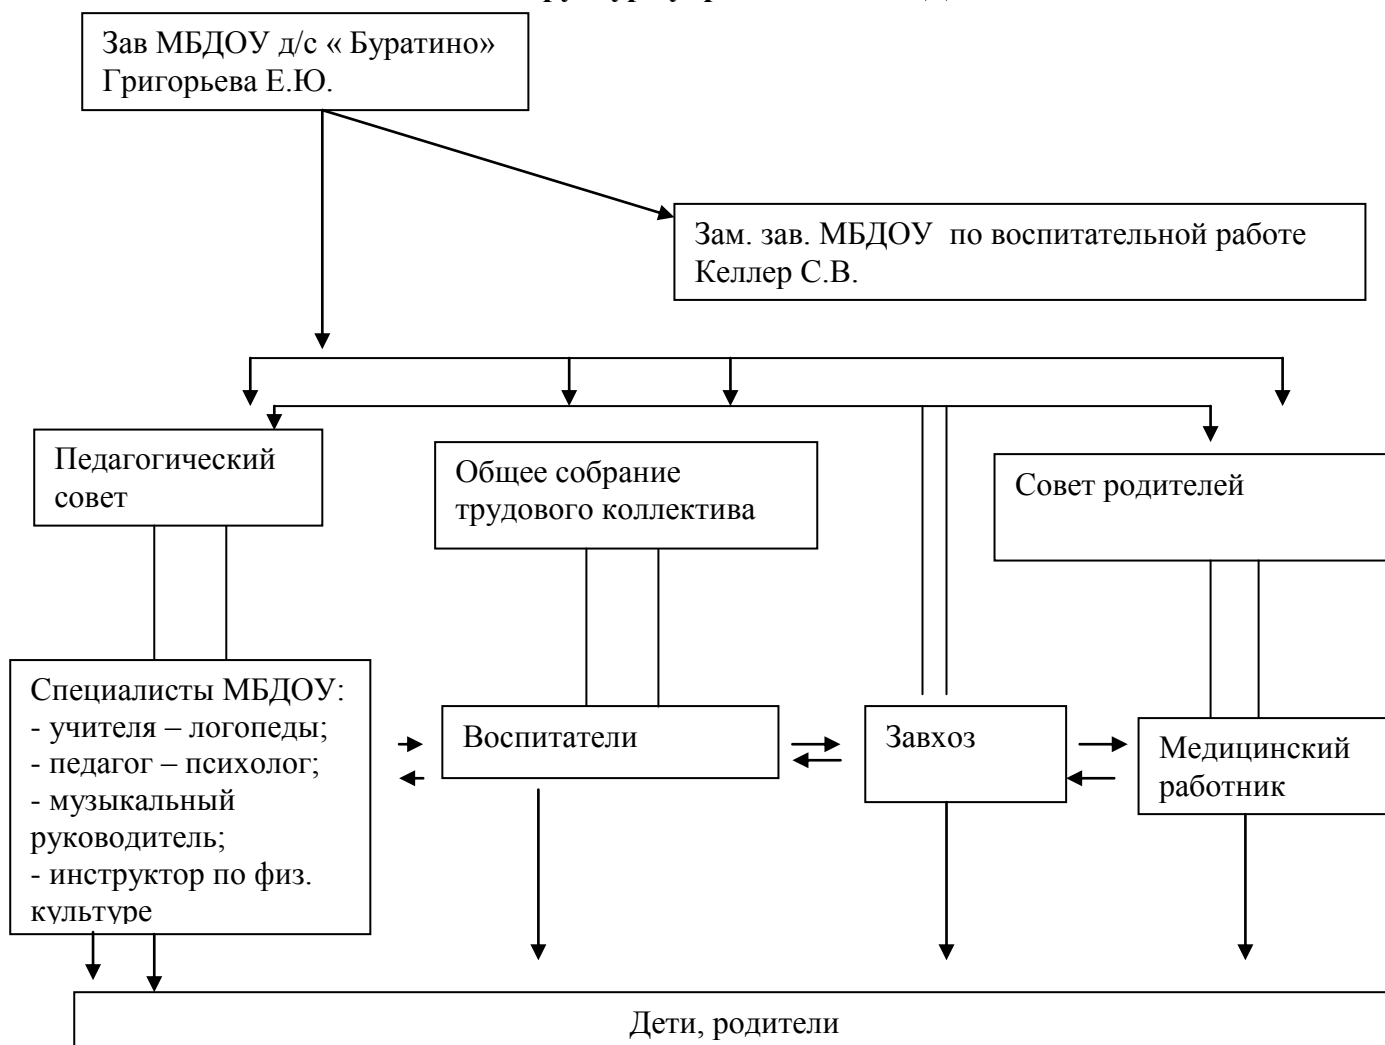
Зав МБДОУ д/с « Буратино»
Григорьева Е.Ю.

Зам. зав. МБДОУ по воспитательной работе
Келлер С.В.

Педагогический совет

Общее собрание трудового коллектива

Совет родителей

Специалисты МБДОУ:
- учителя – логопеды;
- педагог – психолог;
- музыкальный руководитель;
- инструктор по физ. культуре

Воспитатели

Завхоз

Медицинский работник

Дети, родители